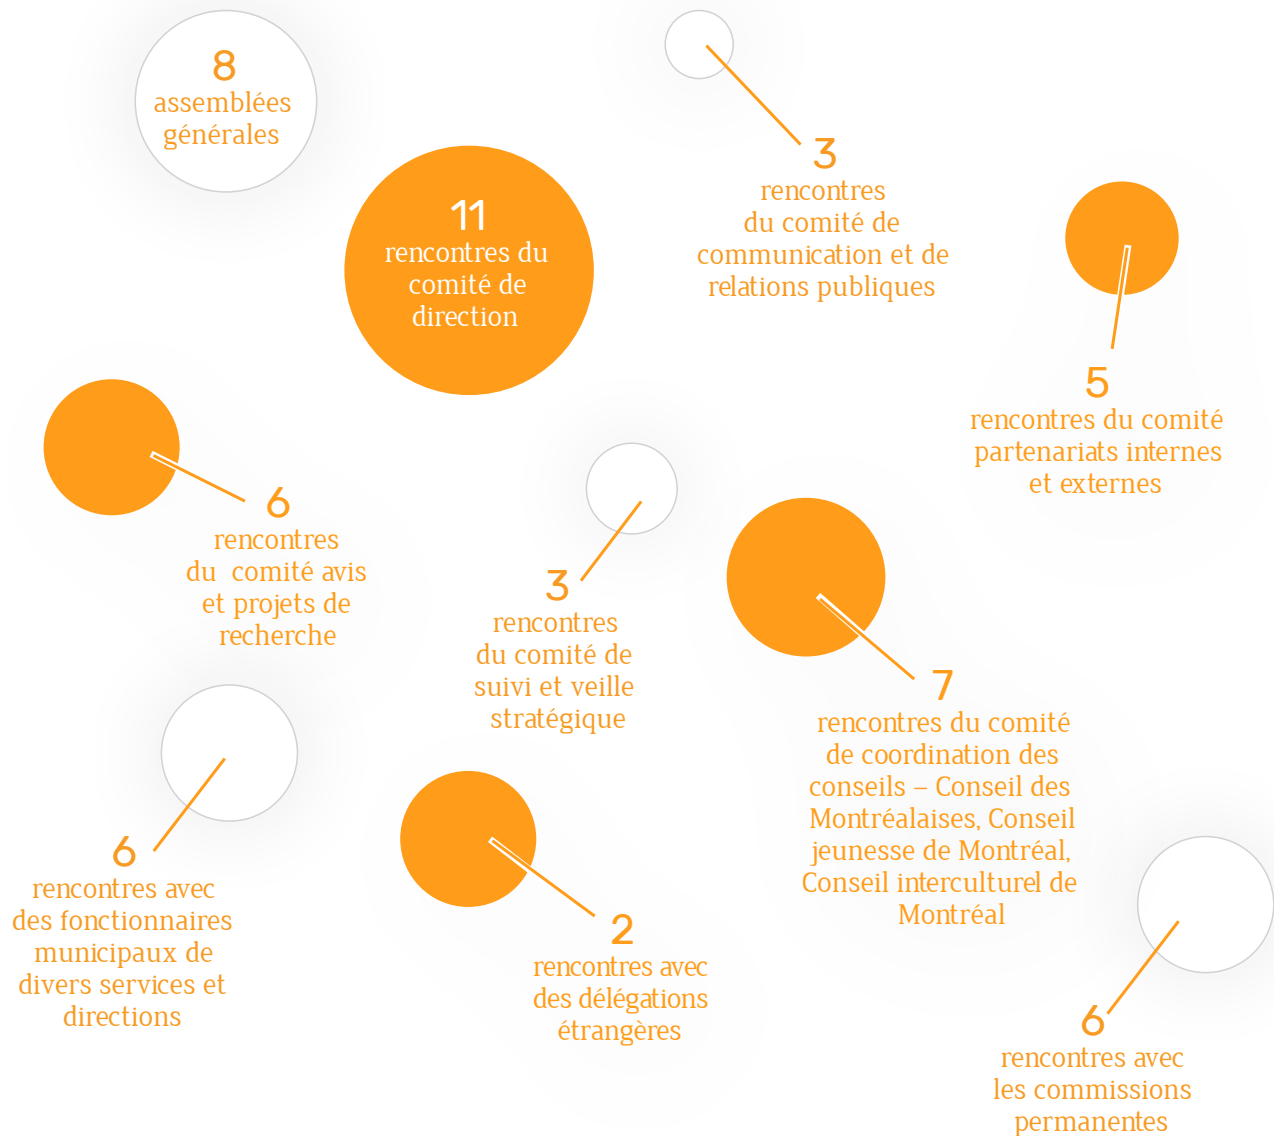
8
assemblées générales

11
rencontres du comité de direction

3
rencontres du comité de communication et de relations publiques

5
rencontres du comité partenariats internes et externes

6
rencontres du comité avis et projets de recherche

3
rencontres du comité de suivi et veille stratégique

7
rencontres du comité de coordination des conseils – Conseil des Montréalaises, Conseil jeunesse de Montréal, Conseil interculturel de Montréal

6
rencontres avec des fonctionnaires municipaux de divers services et directions

2
rencontres avec des délégations étrangères

6
rencontres avec les commissions permanentes